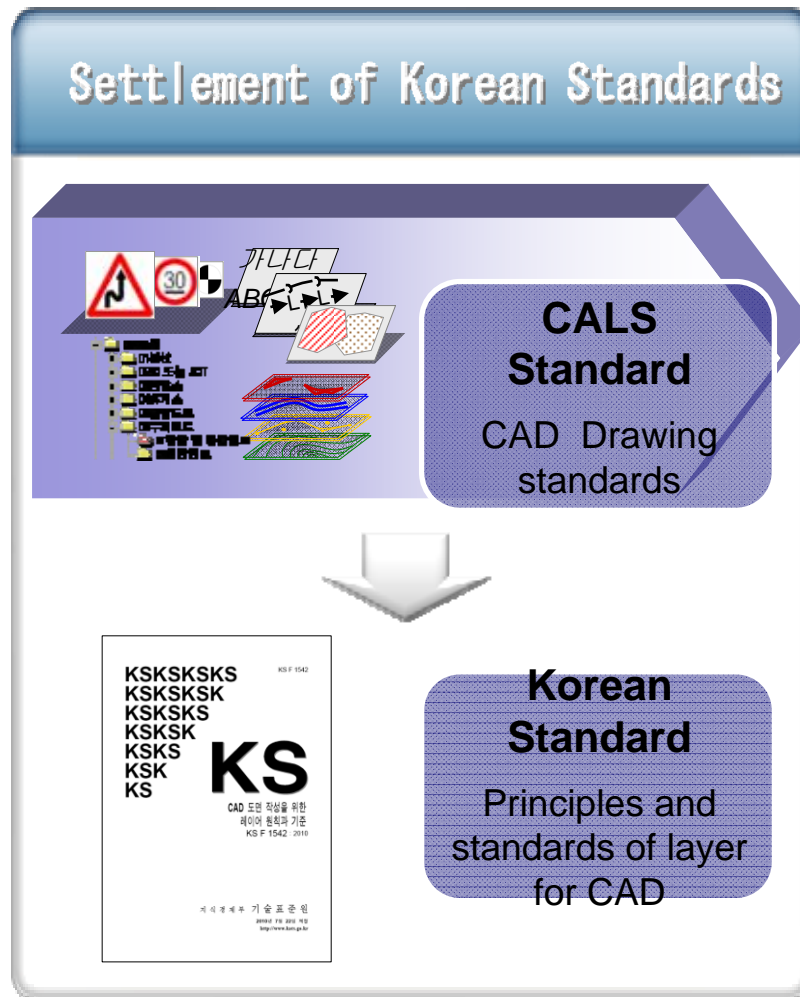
Settlement of Korean Standards

30

가나다

ABC

CALS Standard

CAD Drawing standards

KSKSKSKS
KSKSKSK
KSKSKS
KSKSK
KSKS
KSK
KS

KS F 1542

KS

CAD 도면 작성을 위한 레이어 원칙과 기준
KS F 1542 : 2010

지식경제부 기술표준원

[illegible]
http://www.kats.go.kr

Korean Standard

Principles and standards of layer for CAD